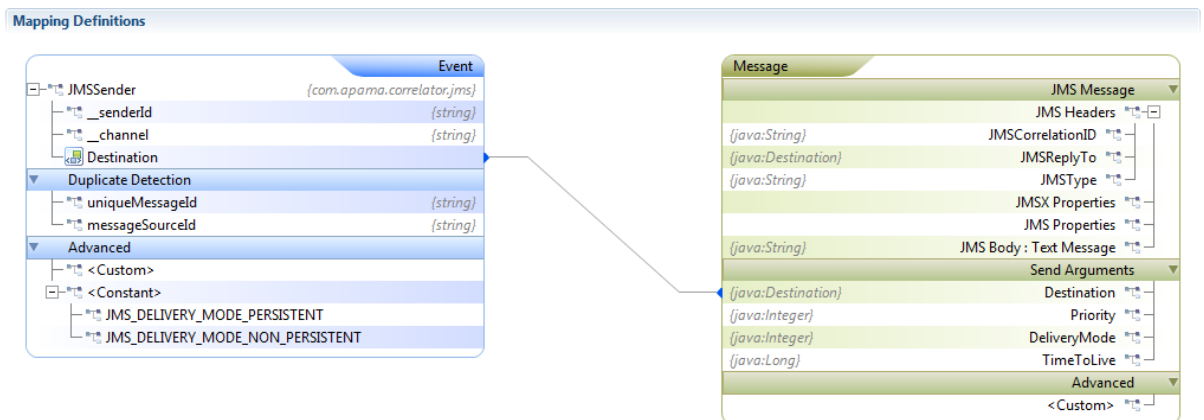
Mapping Definitions

Event

JMSSender {com.apama.correlator.jms}
__senderId {string}
__channel {string}
Destination
Duplicate Detection
uniqueMessageId {string}
messageSourceId {string}
Advanced
<Custom>
<Constant>
JMS_DELIVERY_MODE_PERSISTENT
JMS_DELIVERY_MODE_NON_PERSISTENT

Message

JMS Message
JMS Headers
{java:String} JMSCorrelationID
{java:Destination} JMSReplyTo
{java:String} JMSType
JMSX Properties
JMS Properties
{java:String} JMS Body : Text Message
Send Arguments
{java:Destination} Destination
{java:Integer} Priority
{java:Integer} DeliveryMode
{java:Long} TimeToLive
Advanced
<Custom>